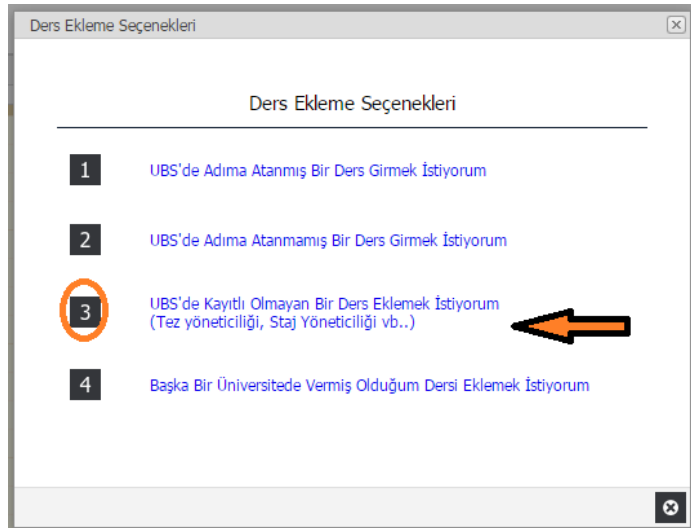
Ders Ekleme Seçenekleri

Ders Ekleme Seçenekleri

1 UBS'de Adıma Atanmış Bir Ders Girmek İstiyorum

2 UBS'de Adıma Atanmamış Bir Ders Girmek İstiyorum

3 UBS'de Kayıtlı Olmayan Bir Ders Eklemek İstiyorum (Tez yöneticiliği, Staj Yöneticiliği vb..)

4 Başka Bir Üniversitede Vermiş Olduğum Dersi Eklemek İstiyorum